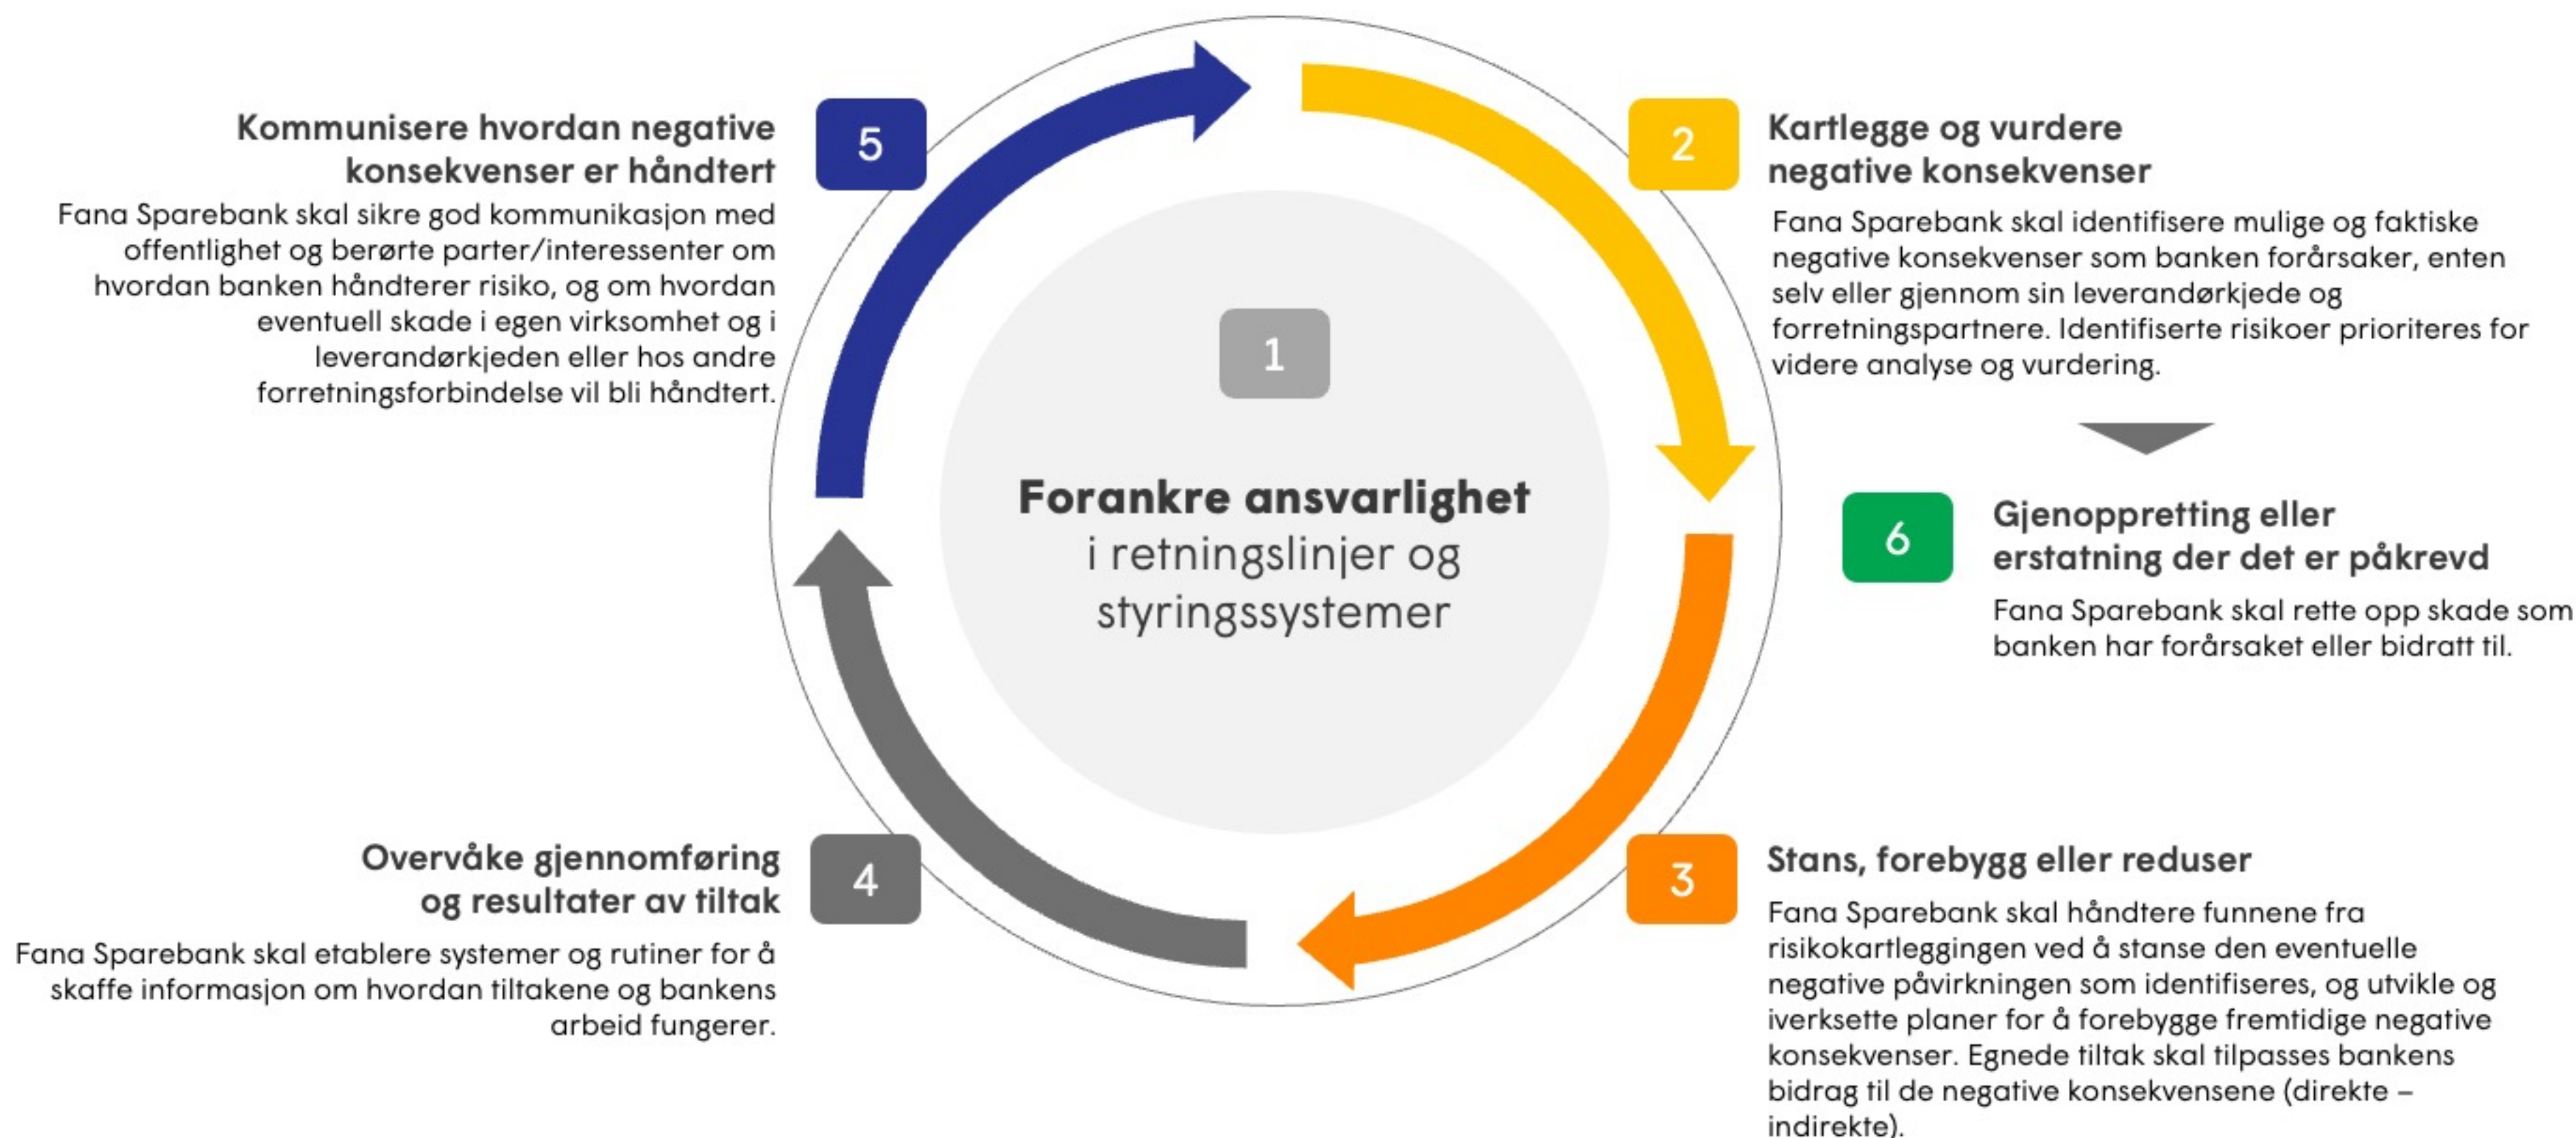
1

Forankre ansvarlighet i retningslinjer og styringssystemer

2

Kartlegge og vurdere negative konsekvenser

Fana Sparebank skal identifisere mulige og faktiske negative konsekvenser som banken forårsaker, enten selv eller gjennom sin leverandørkjede og forretningspartnere. Identifiserte risikoer prioriteres for videre analyse og vurdering.

6

Gjenoppretting eller erstatning der det er påkrevd

Fana Sparebank skal rette opp skade som banken har forårsaket eller bidratt til.

3

Stans, forebygg eller reduser

Fana Sparebank skal håndtere funnene fra risikokartleggingen ved å stanse den eventuelle negative påvirkningen som identifiseres, og utvikle og iverksette planer for å forebygge fremtidige negative konsekvenser. Egnede tiltak skal tilpasses bankens bidrag til de negative konsekvensene (direkte – indirekte).

4

Overvåke gjennomføring og resultater av tiltak

Fana Sparebank skal etablere systemer og rutiner for å skaffe informasjon om hvordan tiltakene og bankens arbeid fungerer.

5

Kommunisere hvordan negative konsekvenser er håndtert

Fana Sparebank skal sikre god kommunikasjon med offentlighet og berørte parter/interessenter om hvordan banken håndterer risiko, og om hvordan eventuell skade i egen virksomhet og i leverandørkjeden eller hos andre forretningsforbindelse vil bli håndtert.